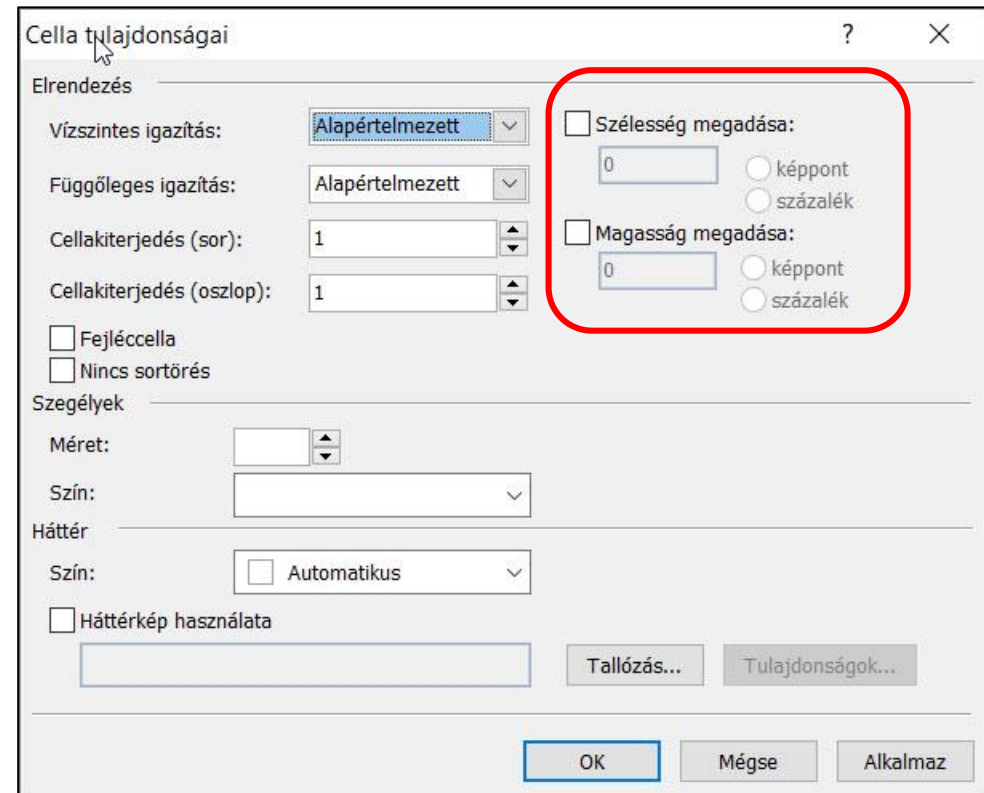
Cella tulajdonságai

?

X

Elrendezés

Vízszintes igazítás: Alapértelmezett

Függőleges igazítás: Alapértelmezett

Cellakiterjedés (sor): 1

Cellakiterjedés (oszlop): 1

Fejléccella

Nincs sortörés

Szélesség megadása:

0

képpont

százalék

Magasság megadása:

0

képpont

százalék

Szegélyek

Méret:

Szín:

Háttér

Szín: Automatikus

Háttérkép használata

Tallózás...

Tulajdonságok...

OK

Mégse

Alkalmaz